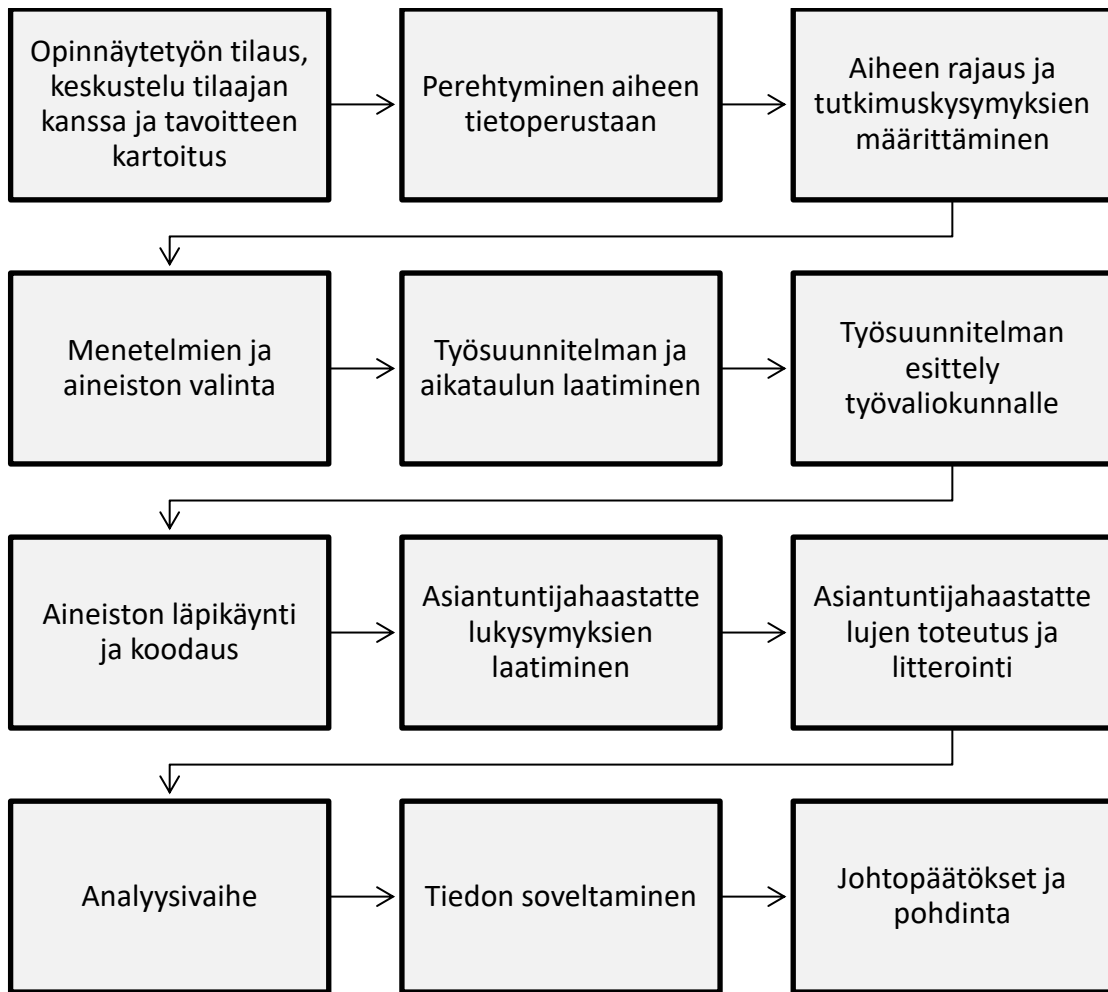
Opinnäytetyön tilaus, keskustelu tilaajan kanssa ja tavoitteen kartoitus

Perehtyminen aiheen tietoperustaan

Aiheen rajaus ja tutkimuskysymyksien määrittäminen

Menetelmien ja aineiston valinta

Työsuunnitelman ja aikataulun laatiminen

Työsuunnitelman esittely työvaliokunnalle

Aineiston läpikäynti ja koodaus

Asiantuntijahaastatte lukysymyksien laatiminen

Asiantuntijahaastatte lujen toteutus ja litterointi

Analyysivaihe

Tiedon soveltaminen

Johtopäätökset ja pohdinta